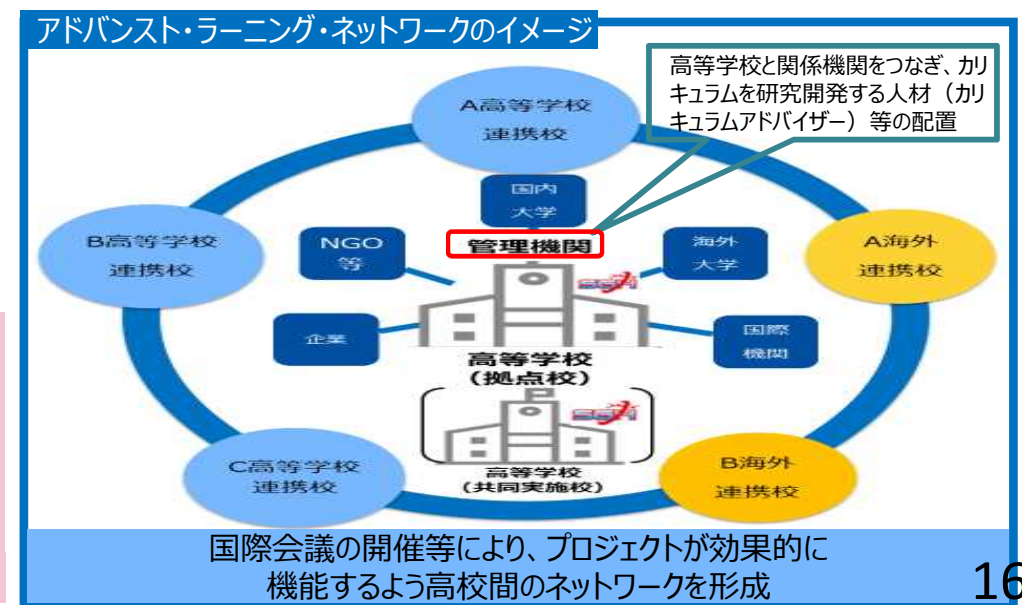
アドバンスト・ラーニング・ネットワークのイメージ

高等学校と関係機関をつなぎ、カリキュラムを研究開発する人材（カリキュラムアドバイザー）等の配置

A高等学校
連携校

B高等学校
連携校

C高等学校
連携校

A海外
連携校

B海外
連携校

国内
大学

NGO
等

企業

海外
大学

国際
機関

管理機関

高等学校
（拠点校）

高等学校
（共同実施校）

国際会議の開催等により、プロジェクトが効果的に機能するよう高校間のネットワークを形成

16